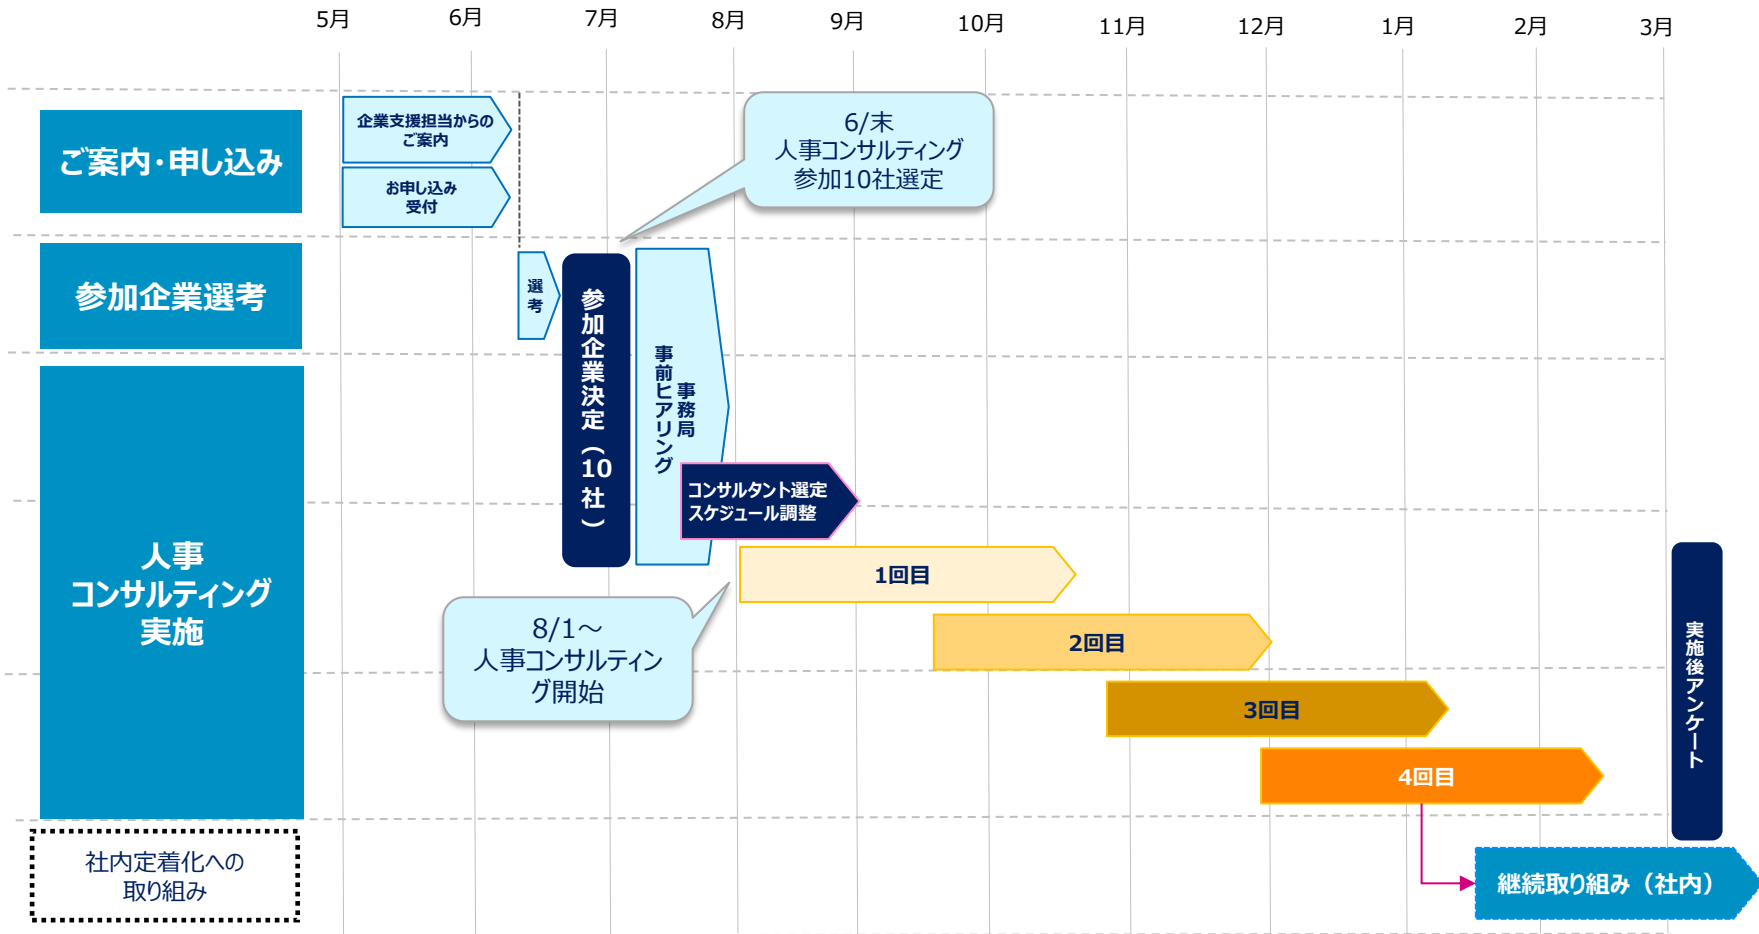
5月 6月 7月 8月 9月 10月 11月 12月 1月 2月 3月

ご案内･申し込み

企業支援担当からのご案内

お申し込み受付

6/末
人事コンサルティング参加10社選定

参加企業選考

選考

参加企業決定（10社）

事前ヒアリング 事務局

コンサルタント選定 スケジュール調整

人事コンサルティング実施

1回目

8/1～
人事コンサルティング開始

2回目

3回目

4回目

実施後アンケート

社内定着化への取り組み

継続取り組み（社内）